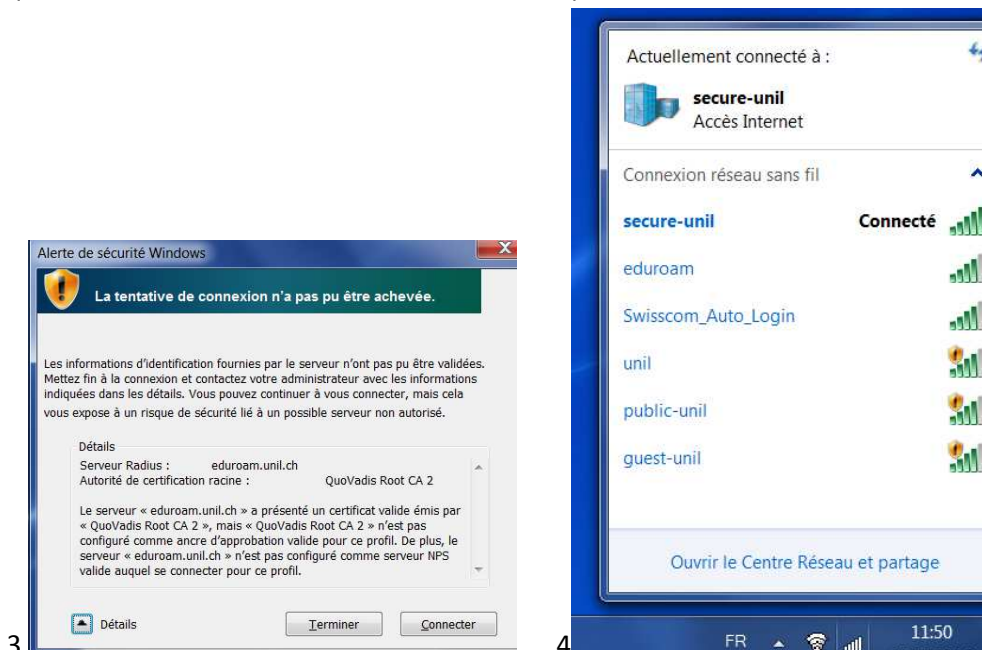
Alerte de sécurité Windows

La tentative de connexion n'a pas pu être achevée.

Les informations d'identification fournies par le serveur n'ont pas pu être validées. Mettez fin à la connexion et contactez votre administrateur avec les informations indiquées dans les détails. Vous pouvez continuer à vous connecter, mais cela vous expose à un risque de sécurité lié à un possible serveur non autorisé.

Détails
Serveur Radius : eduroam.unil.ch
Autorité de certification racine : QuoVadis Root CA 2

Le serveur « eduroam.unil.ch » a présenté un certificat valide émis par « QuoVadis Root CA 2 », mais « QuoVadis Root CA 2 » n'est pas configuré comme ancre d'approbation valide pour ce profil. De plus, le serveur « eduroam.unil.ch » n'est pas configuré comme serveur NPS valide auquel se connecter pour ce profil.

Détails

Terminer

Connecter

3

Actuellement connecté à :

secure-unil
Accès Internet

Connexion réseau sans fil

secure-unil Connecté

eduroam

Swisscom_Auto_Login

unil

public-unil

guest-unil

Ouvrir le Centre Réseau et partage

4

FR

11:50